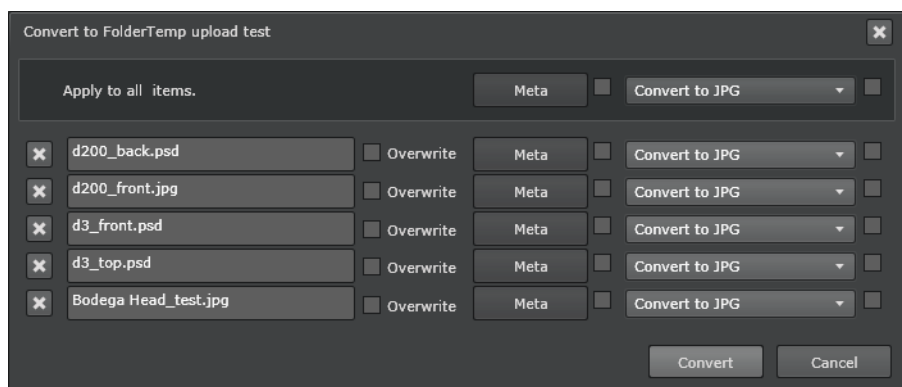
Convert to FolderTemp upload test

Apply to all items.

Meta

Convert to JPG

d200_back.psd

Overwrite

Meta

Convert to JPG

d200_front.jpg

Overwrite

Meta

Convert to JPG

d3_front.psd

Overwrite

Meta

Convert to JPG

d3_top.psd

Overwrite

Meta

Convert to JPG

Bodega Head_test.jpg

Overwrite

Meta

Convert to JPG

Convert

Cancel